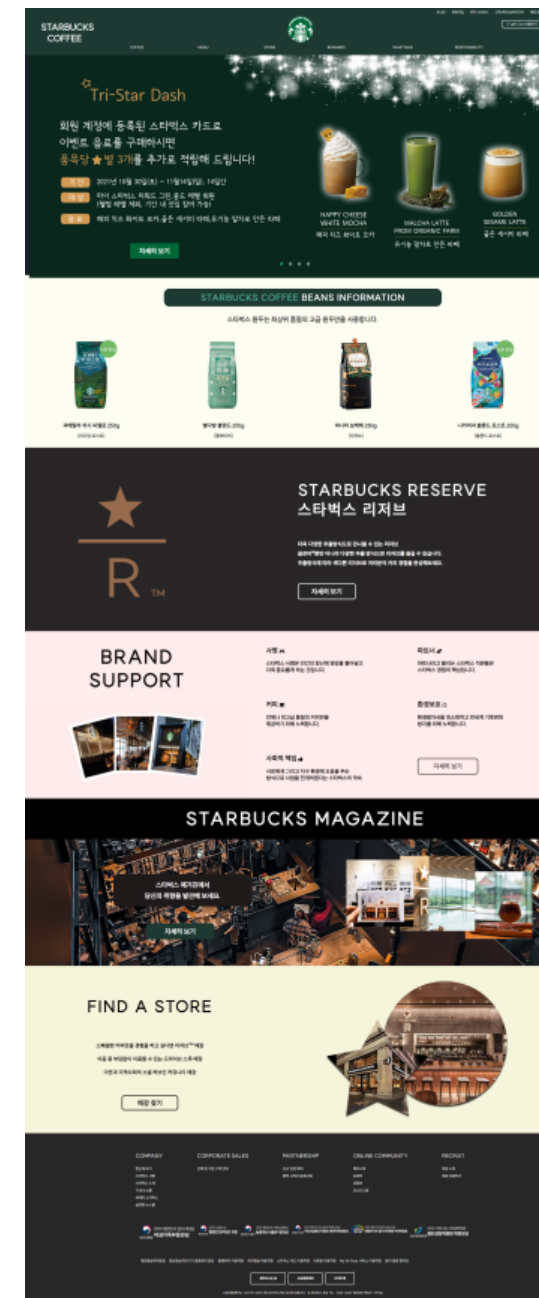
STARBUCKS COFFEE

Tri-Star Dash

회원 계정에 등록된 스타벅스 카드로 이벤트 음료를 구매하시면 품목당 ★별 3개를 추가로 적립해 드립니다!

기간 2021년 10월 30일(토) ~ 11월 16일(화), 18일간

대상 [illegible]

음료 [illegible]

자세히 보기

HAPPY CHEESE WHITE MOCHA
해피 치즈 화이트 모카

MALCHA LATTE FROM ORGANIC FARM
유기농 말차로 만든 라떼

GOLDEN SESAME LATTE
골든 세서미 라떼

STARBUCKS COFFEE BEANS INFORMATION

스타벅스 원두는 최상의 품질의 고급 원두만을 사용합니다.

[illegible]

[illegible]

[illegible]

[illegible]

STARBUCKS RESERVE
스타벅스 리저브

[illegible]

자세히 보기

BRAND SUPPORT

사회

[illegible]

파트너

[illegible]

커피

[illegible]

환경보호

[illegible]

사회적 책임

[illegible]

자세히 보기

STARBUCKS MAGAZINE

스타벅스 매거진에서 당신의 취향을 발견해 보세요.

자세히 보기

FIND A STORE

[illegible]

매장 찾기

COMPANY

CORPORATE SALES

PARTNERSHIP

ONLINE COMMUNITY

RECRUIT

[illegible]